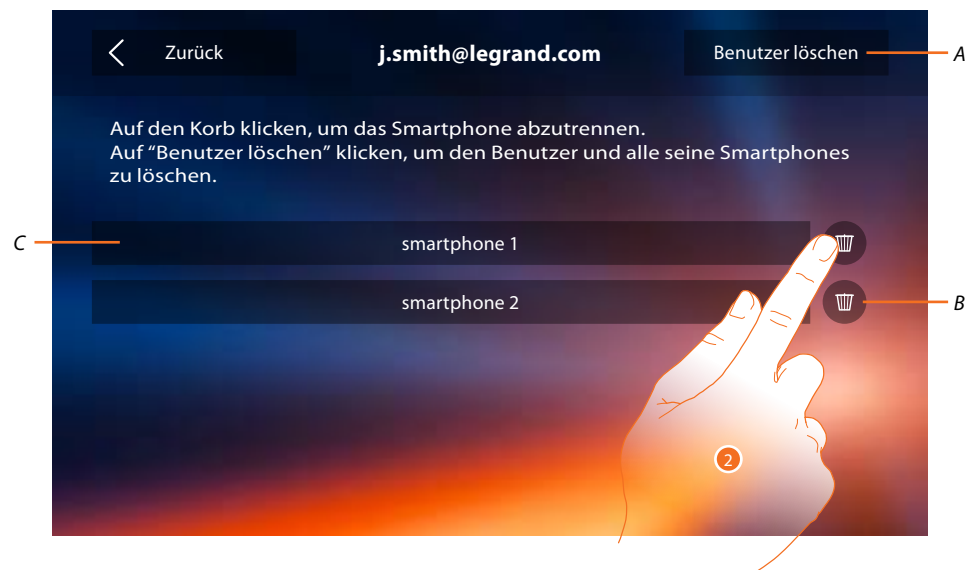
Zurück

j.smith@legrand.com

Benutzer löschen

A

Auf den Korb klicken, um das Smartphone abzutrennen.
Auf “Benutzer löschen” klicken, um den Benutzer und alle seine Smartphones zu löschen.

C

smartphone 1

smartphone 2

B

2